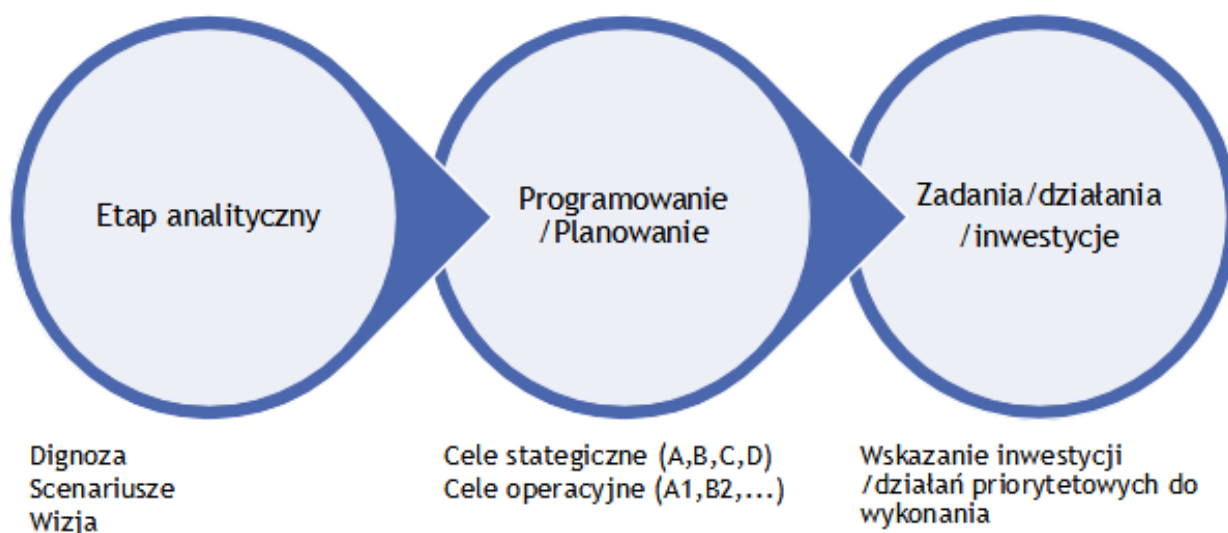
Etap analityczny

Programowanie /Planowanie

Zadania/działania /inwestycje

Dignoza
Scenariusze
Wizja

Cele stategiczne (A,B,C,D)
Cele operacyjne (A1,B2,...)

Wskazanie inwestycji /działań priorytetowych do wykonania